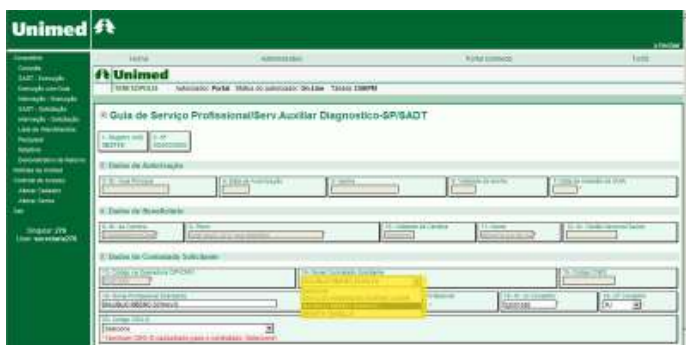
Unimed

Home | Administração | Portal Unimed | Sair

Unimed

Guia de Serviço Profissional/Serv.Auxiliar Diagnostico-SP/SADT

Dados da Autorização

Dados do Beneficiário

Dados do Contratado Solicitante

Singular: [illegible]

Selecione

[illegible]